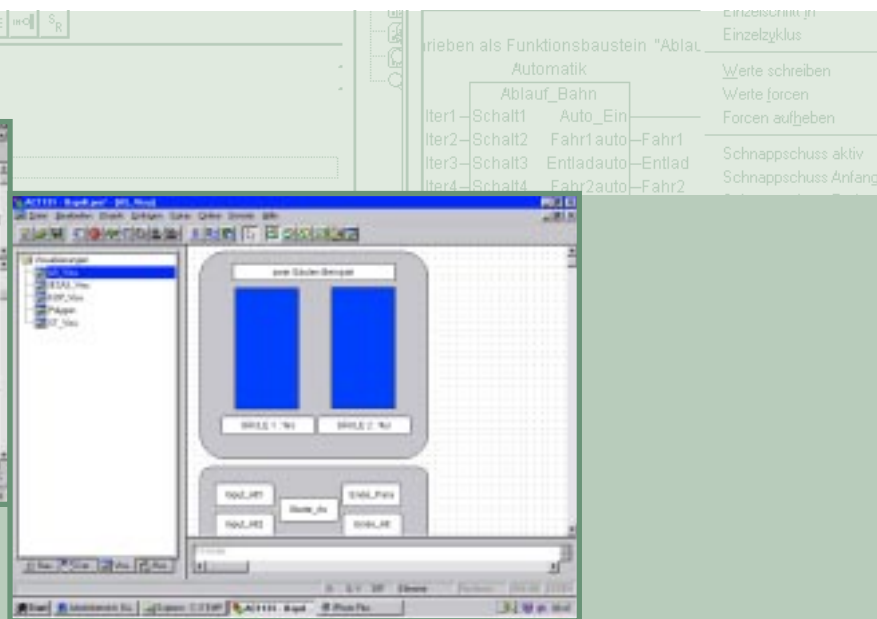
$S_R$

rieben als Funktionsbaustein "Ablau

Automatik

Ablauf_Bahn

lter1 – Schalt1 Auto_Ein –

lter2 – Schalt2 Fahr1auto – Fahr1

lter3 – Schalt3 Entladauto – Entlad

lter4 – Schalt4 Fahr2auto – Fahr2

Einzelschritt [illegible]

Einzelzyklus

Werte schreiben

Werte forcen

Forcen aufheben

Schnappschuss aktiv

Schnappschuss Anfang

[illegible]

zwei Säulen Beispiel

SÄULE 1: %i

SÄULE 2: %i

Input_AR1

Input_AR2

Rezepte_dis

Endlos_Para

Endlos_AR